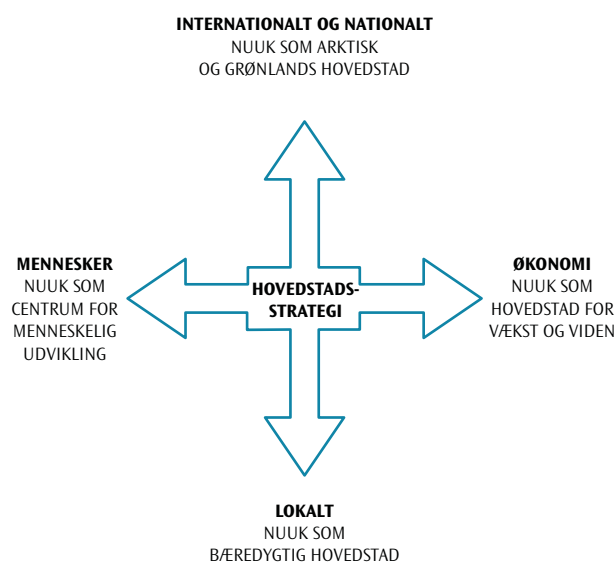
INTERNATIONALT OG NATIONALT
NUUK SOM ARKTISK
OG GRØNLANDS HOVEDSTAD

MENNESKER
NUUK SOM
CENTRUM FOR
MENNESKELIG
UDVIKLING

HOVEDSTADS-
STRATEGI

ØKONOMI
NUUK SOM
HOVEDSTAD FOR
VÆKST OG VIDEN

LOKALT
NUUK SOM
BÆREDYGTIG HOVEDSTAD